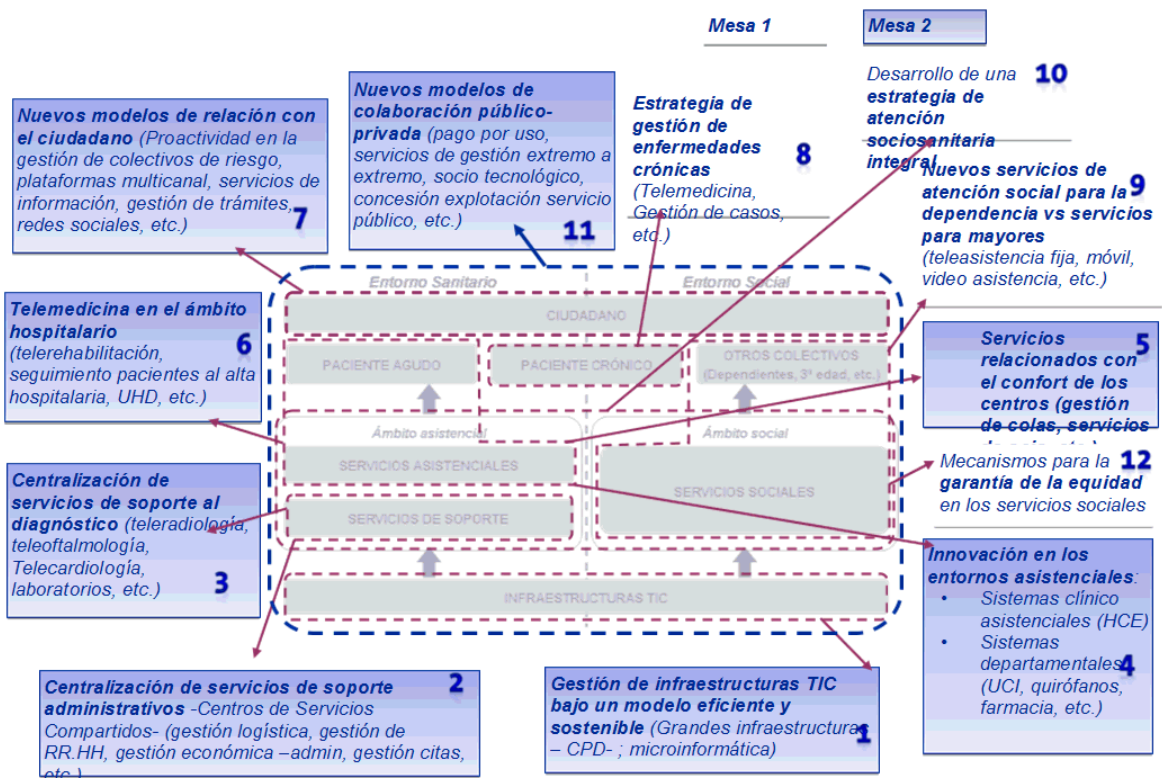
Mesa 1

Mesa 2

Desarrollo de una estrategia de atención sociosanitaria integral 10

Nuevos modelos de relación con el ciudadano (Proactividad en la gestión de colectivos de riesgo, plataformas multicanal, servicios de información, gestión de trámites, redes sociales, etc.) 7

Nuevos modelos de colaboración público-privada (pago por uso, servicios de gestión extremo a extremo, socio tecnológico, concesión explotación servicio público, etc.) 11

Estrategia de gestión de enfermedades crónicas (Telemedicina, Gestión de casos, etc.) 8

Nuevos servicios de atención social para la dependencia vs servicios para mayores 9 (teleasistencia fija, móvil, video asistencia, etc.)

Telemedicina en el ámbito hospitalario 6 (telerehabilitación, seguimiento pacientes al alta hospitalaria, UHD, etc.)

Entorno Sanitario

Entorno Social

CIUDADANO

PACIENTE AGUDO

PACIENTE CRÓNICO

OTROS COLECTIVOS (Dependientes, 3ª edad, etc.)

Ámbito asistencial

Ámbito social

SERVICIOS ASISTENCIALES

SERVICIOS SOCIALES

SERVICIOS DE SOPORTE

INFRAESTRUCTURAS TIC

Servicios relacionados con el confort de los centros (gestión de colas, servicios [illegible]) 5

Mecanismos para la garantía de la equidad en los servicios sociales 12

Centralización de servicios de soporte al diagnóstico (teleradiología, teleoftalmología, Telecardiología, laboratorios, etc.) 3

Innovación en los entornos asistenciales:
• Sistemas clínico asistenciales (HCE)
• Sistemas departamentales 4 (UCI, quirófanos, farmacia, etc.)

Centralización de servicios de soporte administrativos -Centros de Servicios Compartidos- (gestión logística, gestión de RR.HH, gestión económica –admin, gestión citas, etc.) 2

Gestión de infraestructuras TIC bajo un modelo eficiente y sostenible (Grandes infraestructuras – CPD- ; microinformática) 1